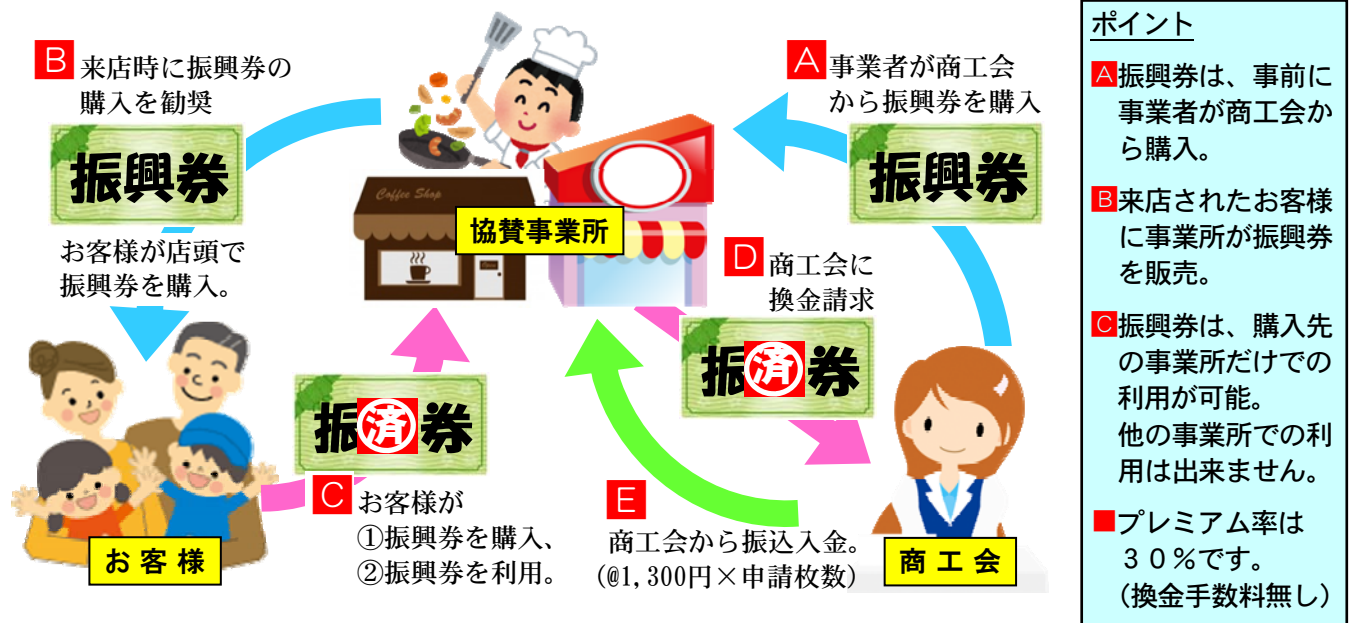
B 来店時に振興券の購入を勧奨

振興券

お客様が店頭で振興券を購入。

お客様

Coffee Shop

協賛事業所

A 事業者が商工会から振興券を購入

振興券

D 商工会に換金請求

振済券

振済券

C お客様が
①振興券を購入、
②振興券を利用。

E 商工会から振込入金。
(@1,300円×申請枚数)

商工会

ポイント

A振興券は、事前に事業者が商工会から購入。

B来店されたお客様に事業所が振興券を販売。

C振興券は、購入先の事業所だけでの利用が可能。
他の事業所での利用は出来ません。

■プレミアム率は
30%です。
(換金手数料無し)